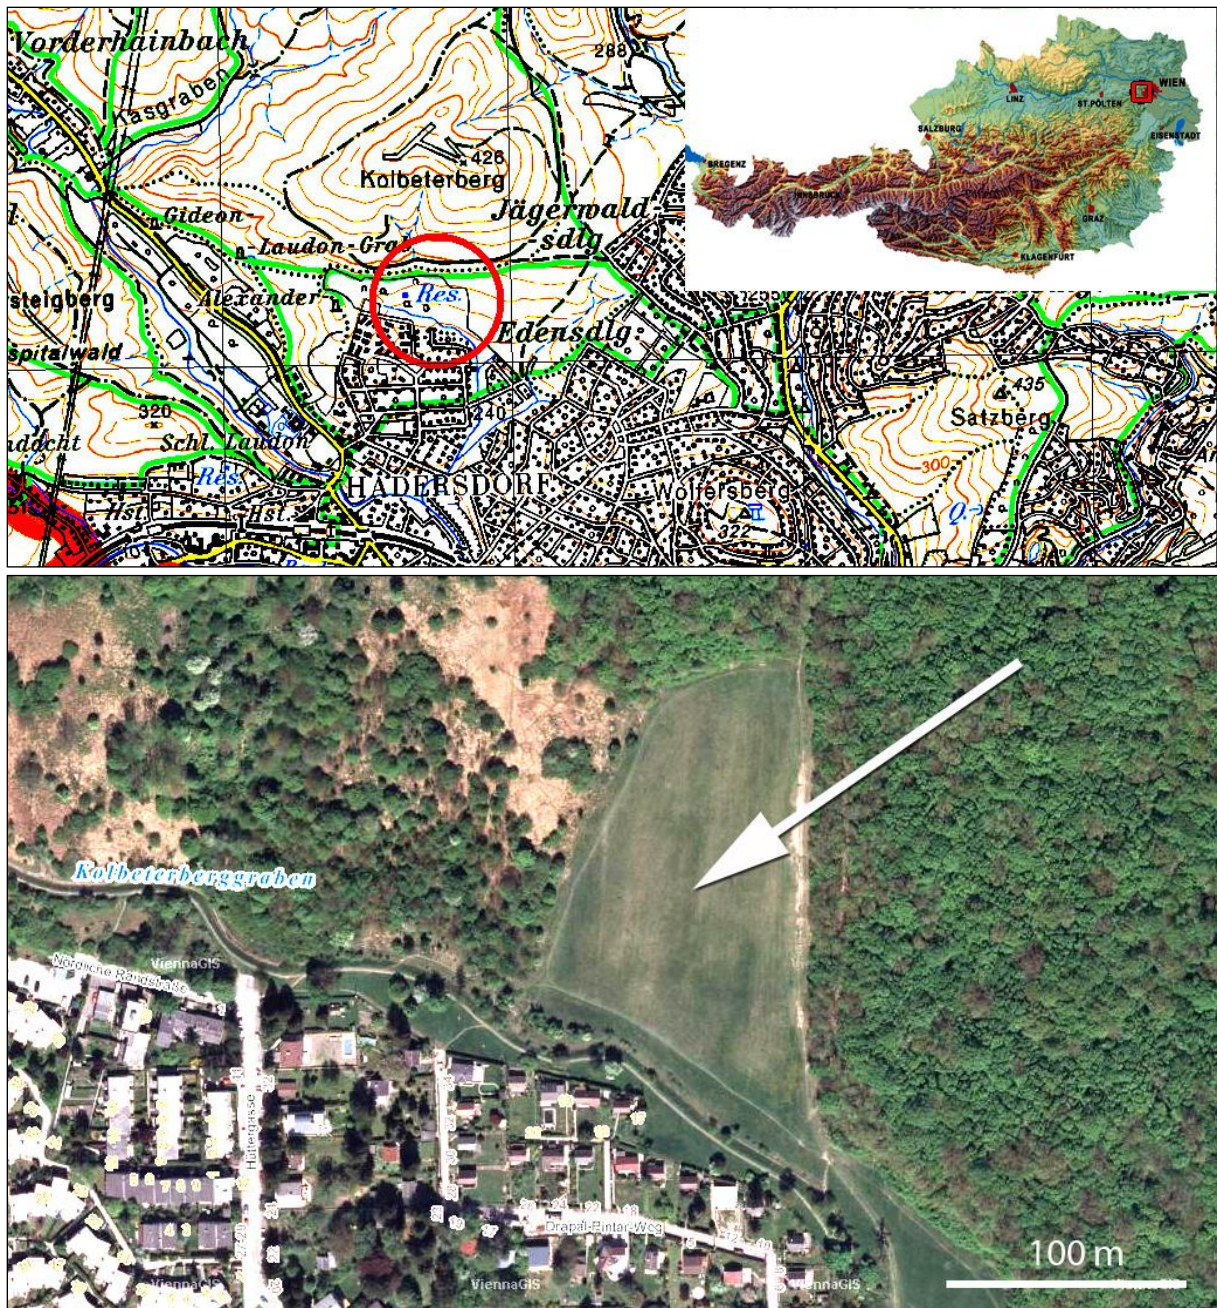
Vorderhainbach
Kasgraben
288
426
Kolbeterberg
Gideon
Laudon-Gr
Jägerwald sdlg
steigberg
Alexander
Res.
Edensdlg
Spitalwald
320
240
Schl. Laudon
Res.
HADERSDORF
Wolfersberg
322
Hst.
Hst.
435
Satzberg
300
WIEN
LINZ
ST.PÖLTEN
SALZBURG
EISENSTADT
BREGENZ
INNSBRUCK
GRAZ
KLAGENFURT
Kolbeterberggraben
Nördliche Randstraße
ViennaGIS
Hüttergasse
Drapal-Pinter-Weg
ViennaGIS
ViennaGIS
100 m